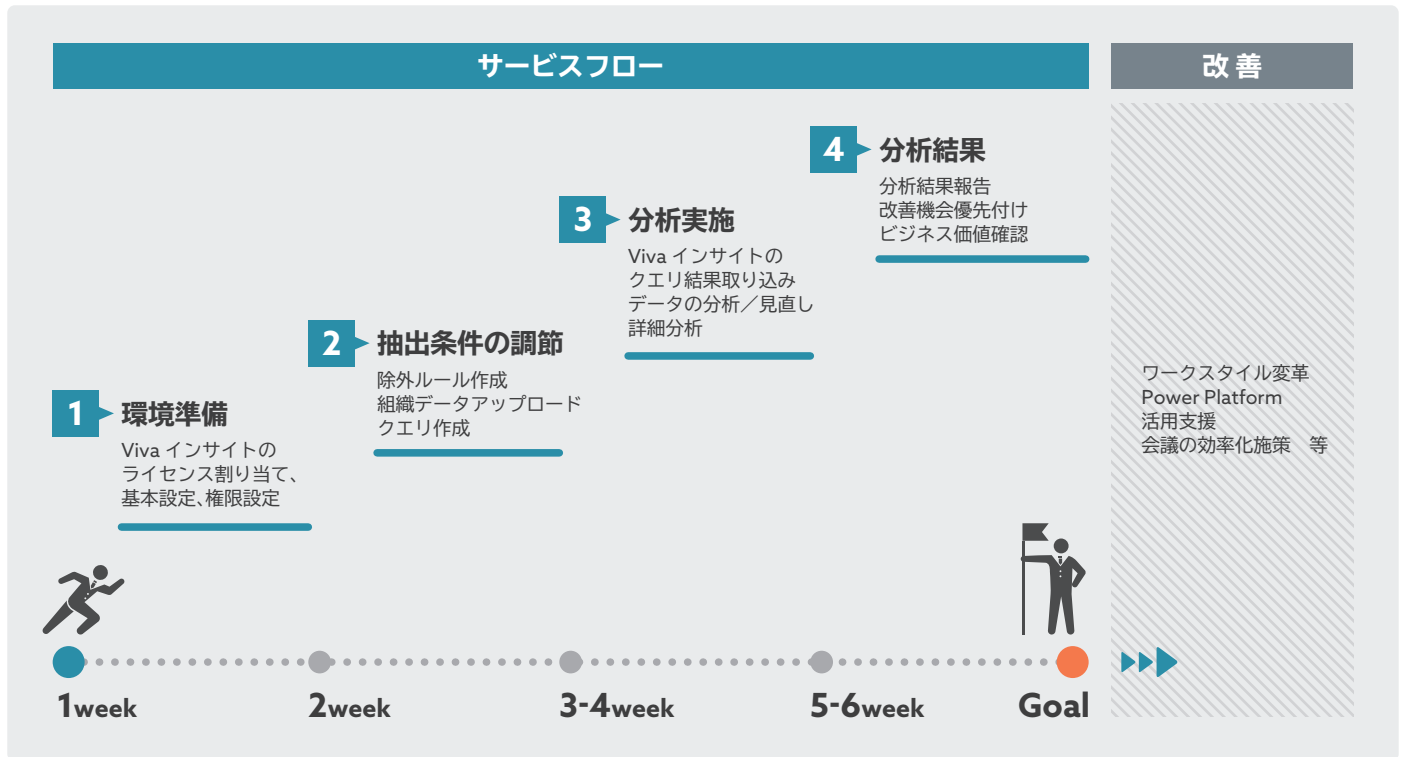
サービスフロー

改善

4 分析結果
分析結果報告
改善機会優先付け
ビジネス価値確認

3 分析実施
Viva インサイトの
クエリ結果取り込み
データの分析／見直し
詳細分析

2 抽出条件の調節
除外ルール作成
組織データアップロード
クエリ作成

1 環境準備
Viva インサイトの
ライセンス割り当て、
基本設定、権限設定

ワークスタイル変革
Power Platform
活用支援
会議の効率化施策　等

1week
2week
3-4week
5-6week
Goal